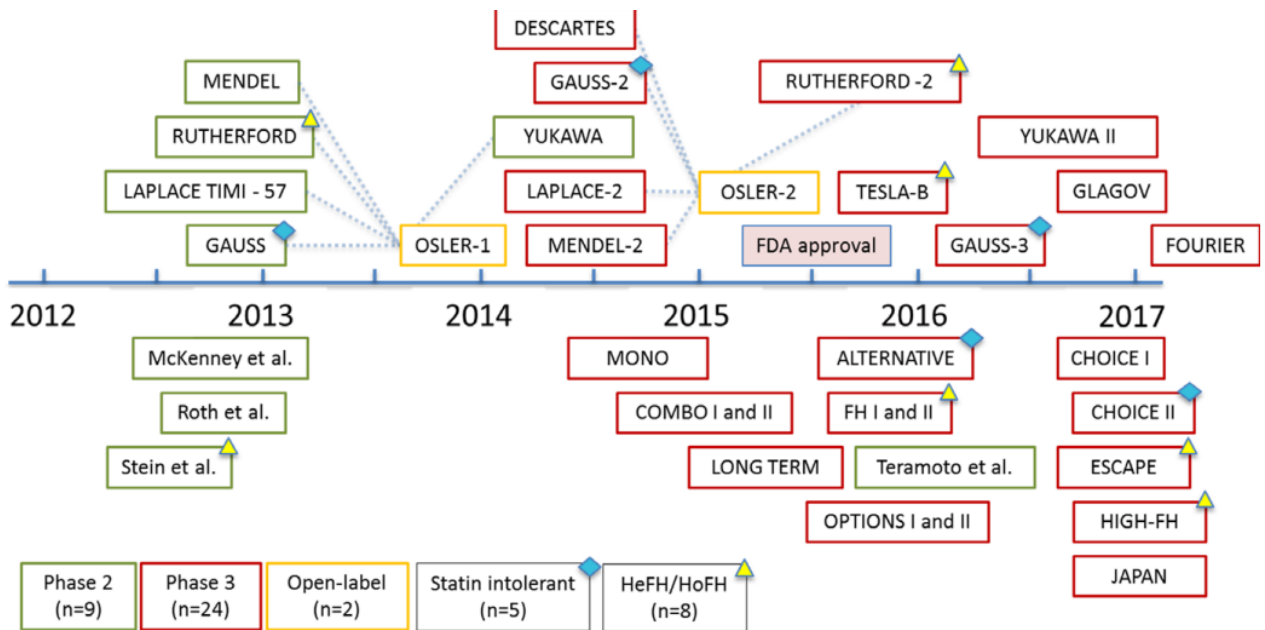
DESCARTES

MENDEL

GAUSS-2

RUTHERFORD -2

RUTHERFORD

YUKAWA

YUKAWA II

LAPLACE TIMI - 57

LAPLACE-2

OSLER-2

TESLA-B

GLAGOV

GAUSS

OSLER-1

MENDEL-2

FDA approval

GAUSS-3

FOURIER

2012

2013

2014

2015

2016

2017

McKenney et al.

MONO

ALTERNATIVE

CHOICE I

Roth et al.

COMBO I and II

FH I and II

CHOICE II

Stein et al.

LONG TERM

Teramoto et al.

ESCAPE

OPTIONS I and II

HIGH-FH

JAPAN

Phase 2 (n=9)

Phase 3 (n=24)

Open-label (n=2)

Statin intolerant (n=5)

HeFH/HoFH (n=8)